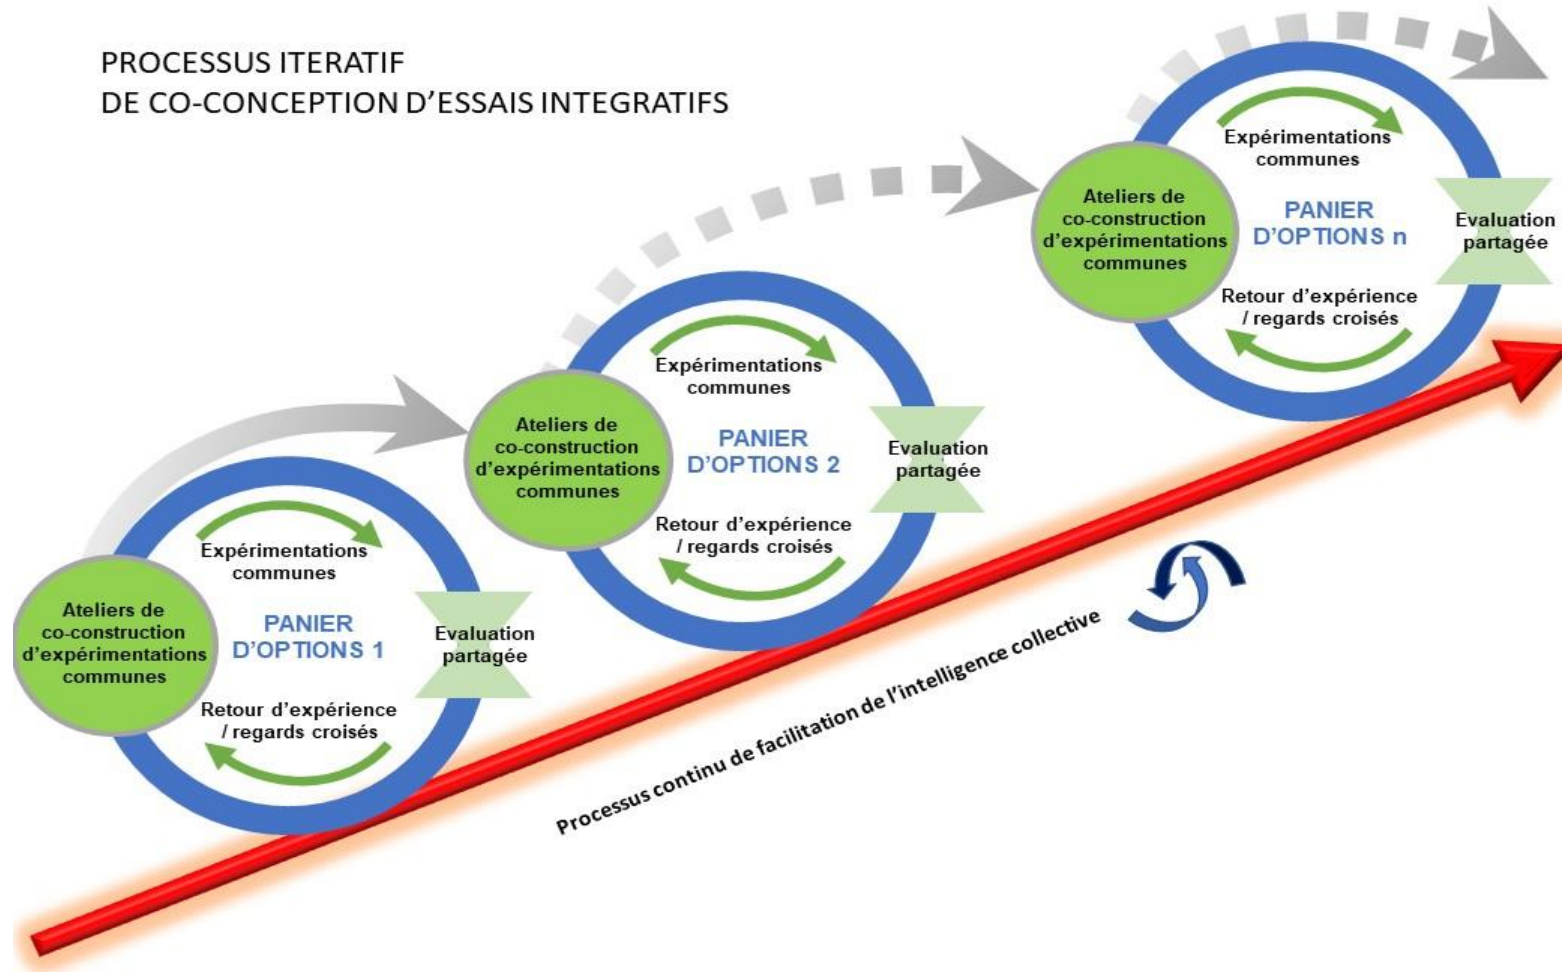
PROCESSUS ITERATIF
DE CO-CONCEPTION D'ESSAIS INTEGRATIFS

Ateliers de co-construction d'expérimentations communes

Expérimentations communes

PANIER D'OPTIONS n

Evaluation partagée

Retour d'expérience / regards croisés

Ateliers de co-construction d'expérimentations communes

Expérimentations communes

PANIER D'OPTIONS 2

Evaluation partagée

Retour d'expérience / regards croisés

Ateliers de co-construction d'expérimentations communes

Expérimentations communes

PANIER D'OPTIONS 1

Evaluation partagée

Retour d'expérience / regards croisés

Processus continu de facilitation de l'intelligence collective